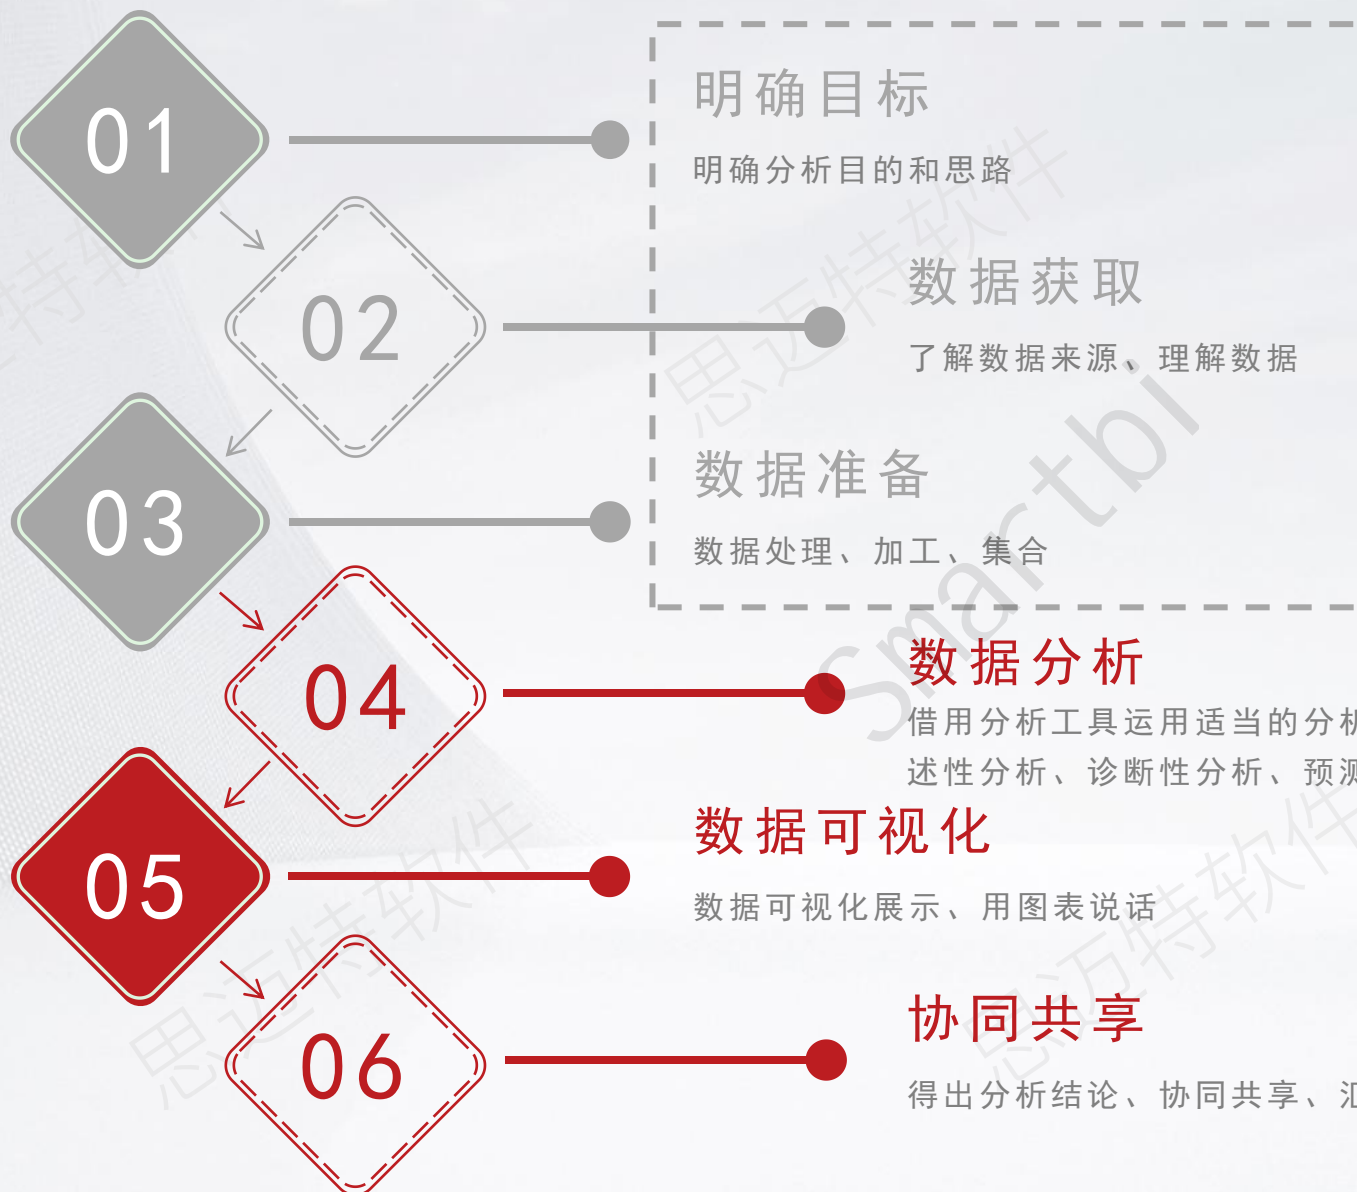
01

明确目标

明确分析目的和思路

02

数据获取

了解数据来源、理解数据

03

数据准备

数据处理、加工、集合

04

数据分析

借用分析工具运用适当的分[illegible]
述性分析、诊断性分析、预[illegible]

05

数据可视化

数据可视化展示、用图表说话

06

协同共享

得出分析结论、协同共享、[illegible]

思迈特软件 Smartbi

思迈特软件

思迈特软件